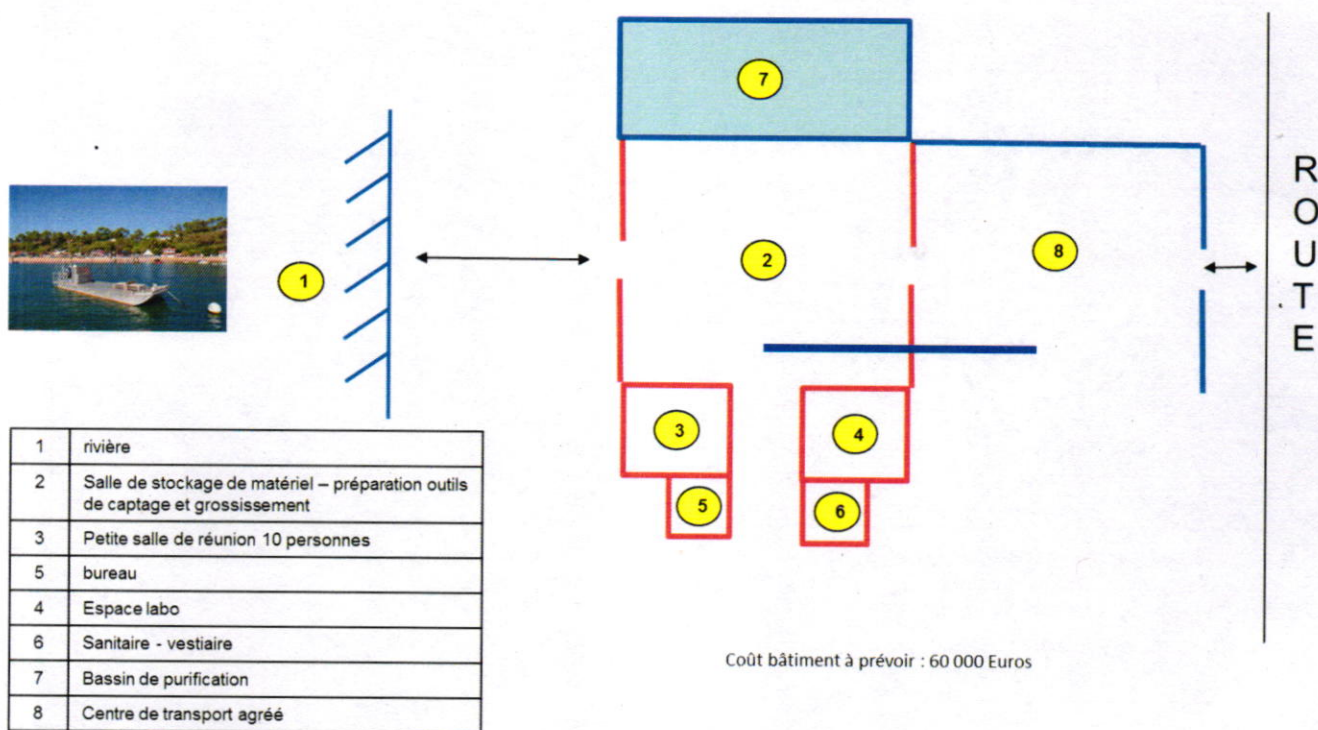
7

1

2

8

R
O
U
T
E

3

4

5

6

| 1 | rivière |
|---|---|
| 2 | Salle de stockage de matériel – préparation outils de captage et grossissement |
| 3 | Petite salle de réunion 10 personnes |
| 5 | bureau |
| 4 | Espace labo |
| 6 | Sanitaire - vestiaire |
| 7 | Bassin de purification |
| 8 | Centre de transport agréé |

Coût bâtiment à prévoir : 60 000 Euros